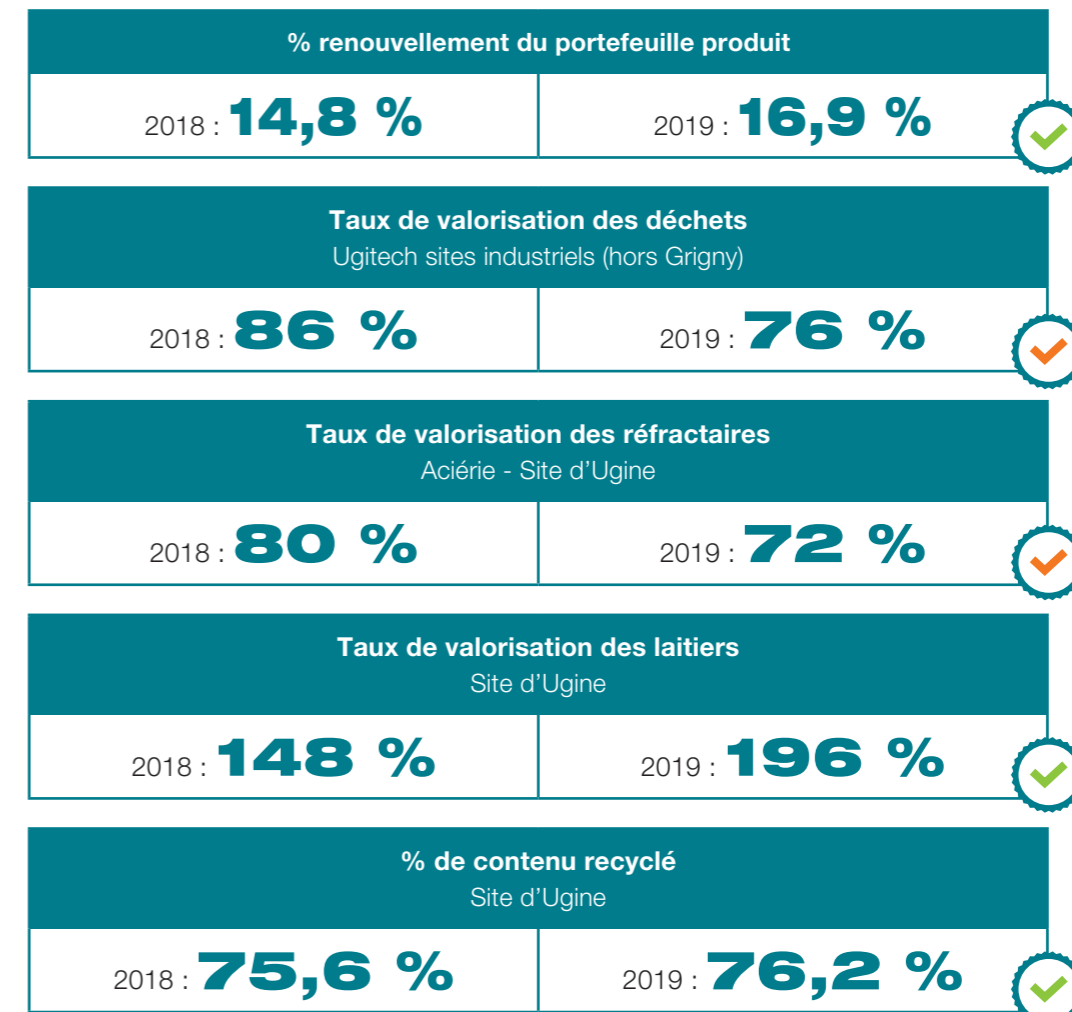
% renouvellement du portefeuille produit

| 2018 : 14,8 % | 2019 : 16,9 % |
|---|---|

Taux de valorisation des déchets
Ugitech sites industriels (hors Grigny)

| 2018 : 86 % | 2019 : 76 % |
|---|---|

Taux de valorisation des réfractaires
Aciérie - Site d'Ugine

| 2018 : 80 % | 2019 : 72 % |
|---|---|

Taux de valorisation des laitiers
Site d'Ugine

| 2018 : 148 % | 2019 : 196 % |
|---|---|

% de contenu recyclé
Site d'Ugine

| 2018 : 75,6 % | 2019 : 76,2 % |
|---|---|